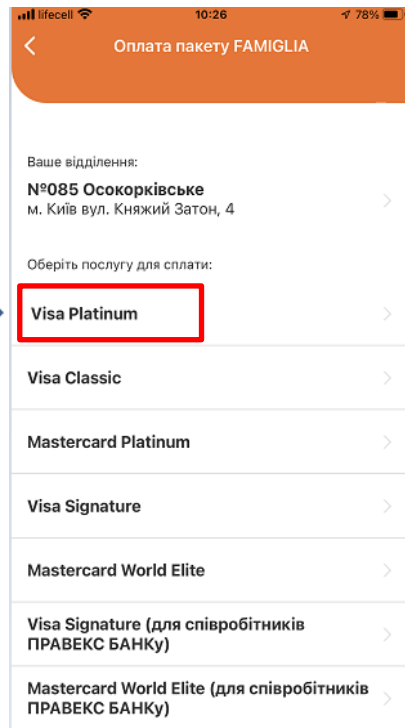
lifecell 10:26 78%

Оплата пакету FAMIGLIA

Ваше відділення:
№085 Осокорківське
м. Київ вул. Княжий Затон, 4

Оберіть послугу для сплати:

Visa Platinum

Visa Classic

Mastercard Platinum

Visa Signature

Mastercard World Elite

Visa Signature (для співробітників ПРАВЕКС БАНКу)

Mastercard World Elite (для співробітників ПРАВЕКС БАНКу)